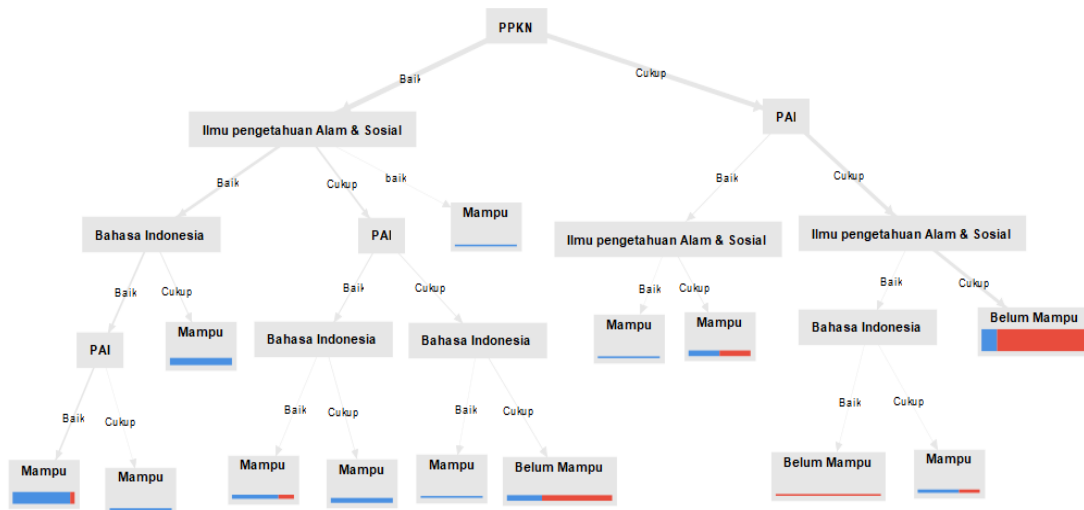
PPKN

Baik

Cukup

Ilmu pengetahuan Alam & Sosial

PAI

Baik

Cukup

baik

Baik

Cukup

Bahasa Indonesia

PAI

Mampu

Ilmu pengetahuan Alam & Sosial

Ilmu pengetahuan Alam & Sosial

Baik

Cukup

Baik

Cukup

Baik

Cukup

Baik

Cukup

PAI

Mampu

Bahasa Indonesia

Bahasa Indonesia

Mampu

Mampu

Bahasa Indonesia

Belum Mampu

Baik

Cukup

Baik

Cukup

Baik

Cukup

Baik

Cukup

Mampu

Mampu

Mampu

Mampu

Mampu

Belum Mampu

Belum Mampu

Mampu